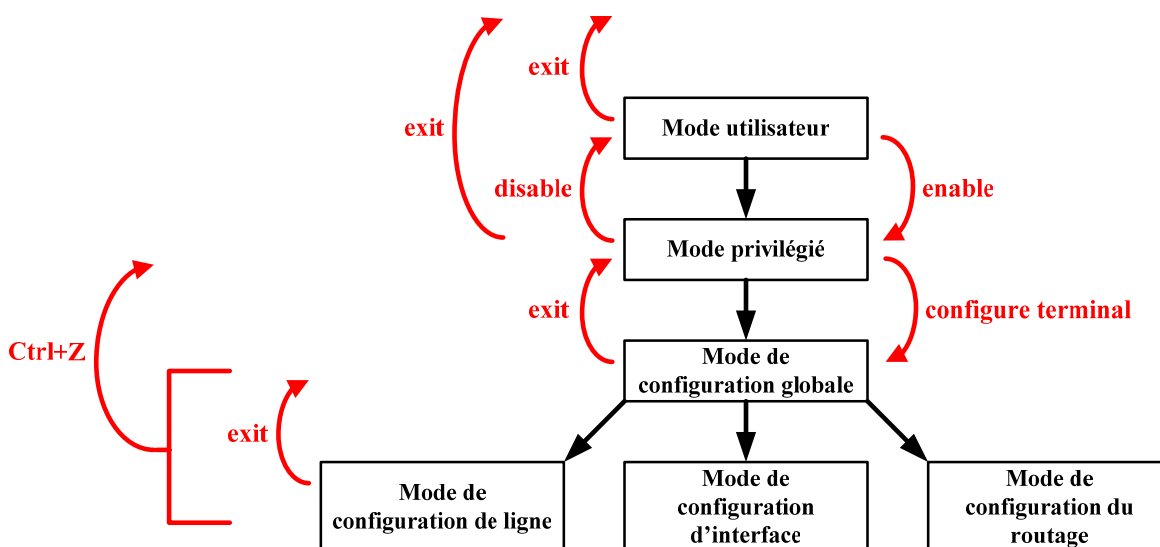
exit

exit

Mode utilisateur

disable

enable

Mode privilégié

Ctrl+Z

exit

configure terminal

Mode de configuration globale

exit

Mode de configuration de ligne

Mode de configuration d'interface

Mode de configuration du routage